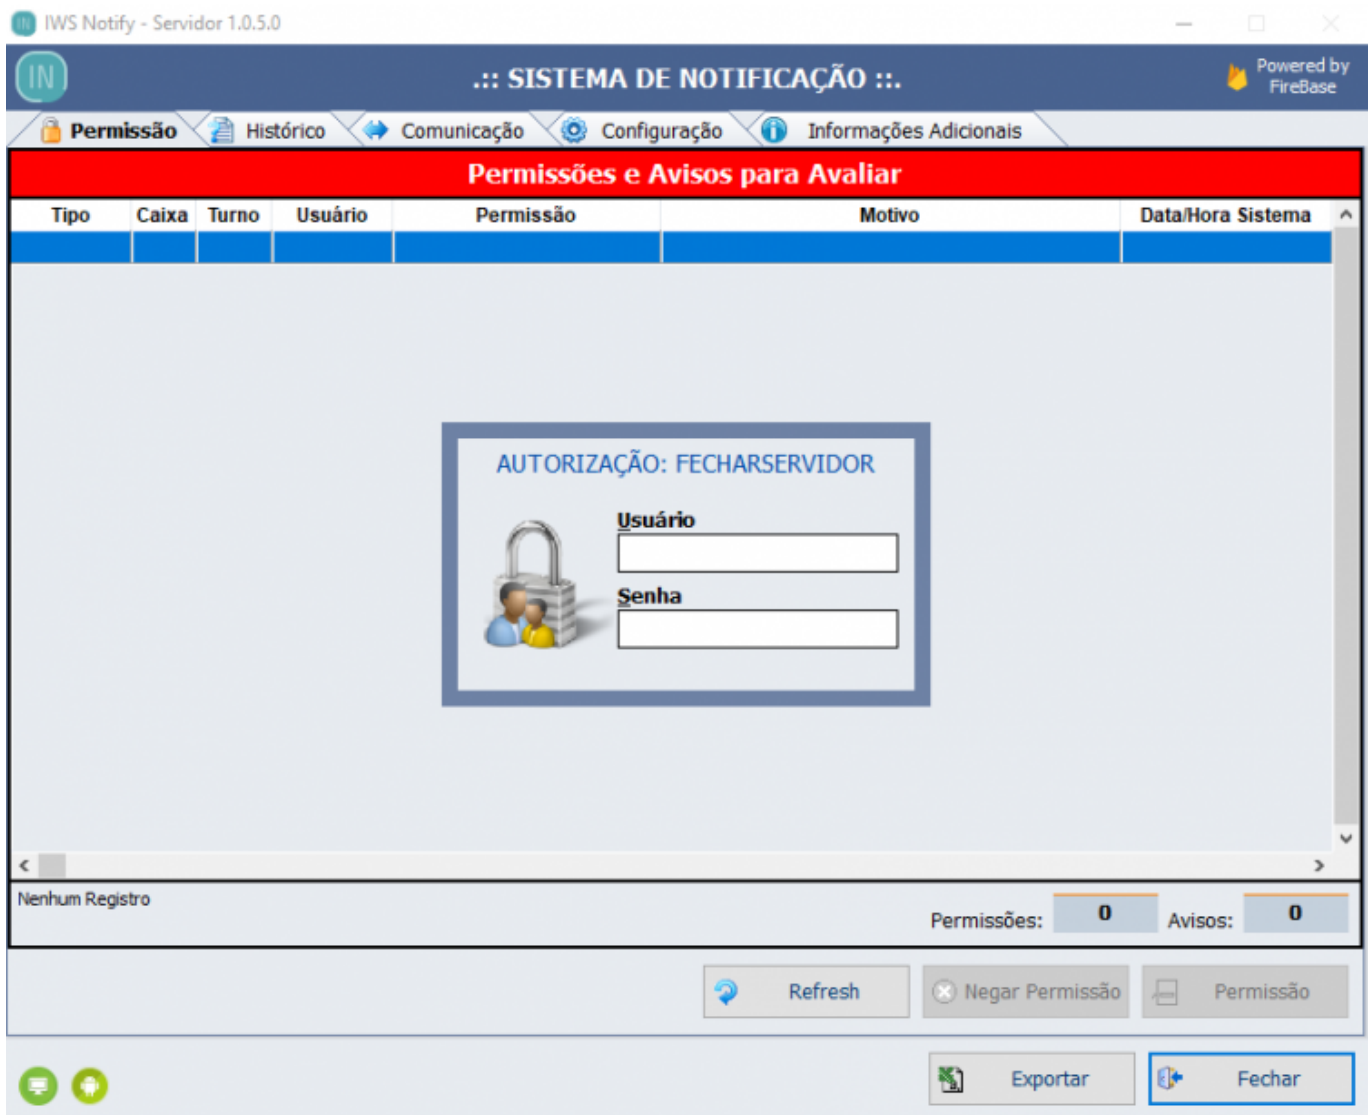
IWS Notify - Servidor 1.0.5.0

IN

.:: SISTEMA DE NOTIFICAÇÃO ::.

Powered by FireBase

Permissão | Histórico | Comunicação | Configuração | Informações Adicionais

Permissões e Avisos para Avaliar

| Tipo | Caixa | Turno | Usuário | Permissão | Motivo | Data/Hora Sistema |
|---|---|---|---|---|---|---|
| | | | | | | |

AUTORIZAÇÃO: FECHARSERVIDOR

Usuário

Senha

Nenhum Registro

Permissões: 0 Avisos: 0

Refresh

Negar Permissão

Permissão

Exportar

Fechar